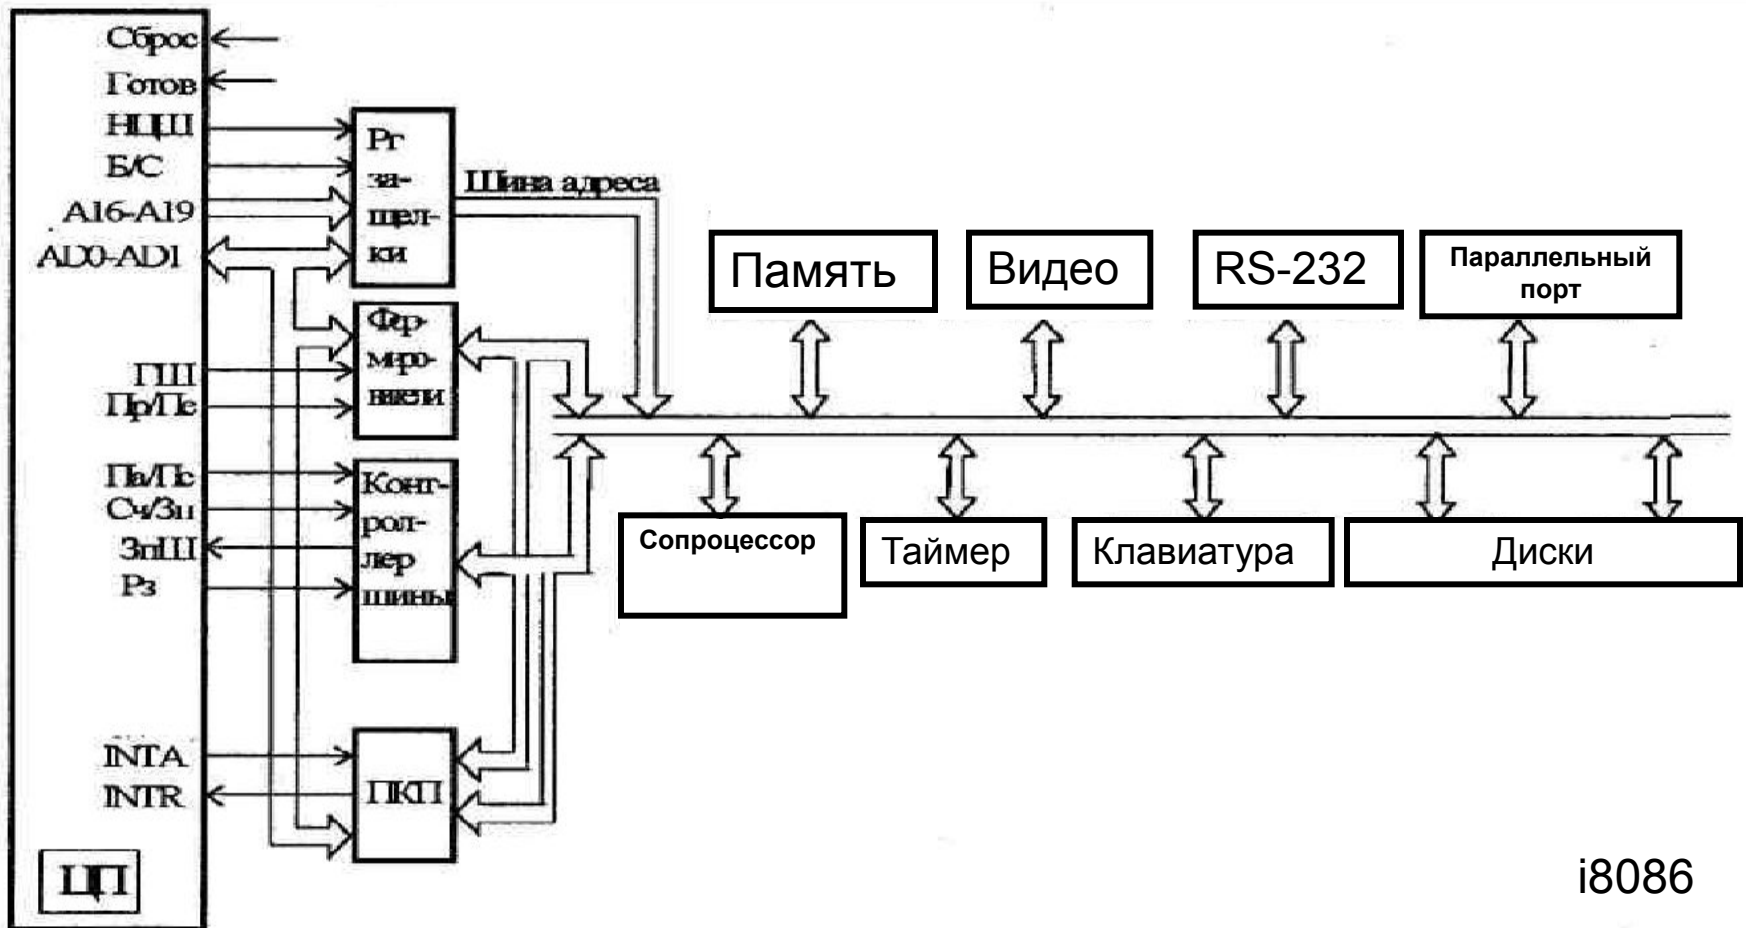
Сброс
Готов
НЦШ
Б/С
A16-A19
AD0-AD1
ГШ
Пр/Пе
Па/Пс
Сч/Зп
ЗпШ
Рз
INTA
INTR
ЦП

Рг защелки
Шина адреса
Формирователи
Контроллер шины
ПКП

Память
Видео
RS-232
Параллельный порт

Сопроцессор
Таймер
Клавиатура
Диски

i8086